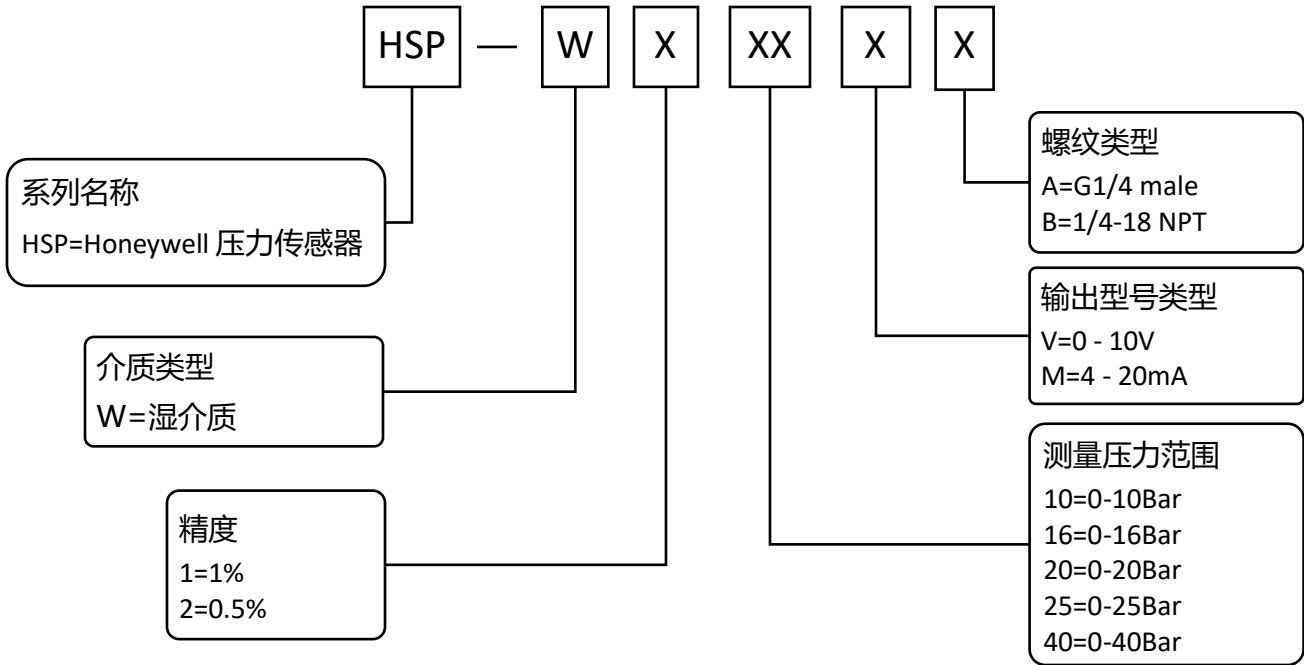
HSP — W X XX X X

系列名称
HSP=Honeywell 压力传感器

介质类型
W=湿介质

精度
1=1%
2=0.5%

螺纹类型
A=G1/4 male
B=1/4-18 NPT

输出型号类型
V=0 - 10V
M=4 - 20mA

测量压力范围
10=0-10Bar
16=0-16Bar
20=0-20Bar
25=0-25Bar
40=0-40Bar